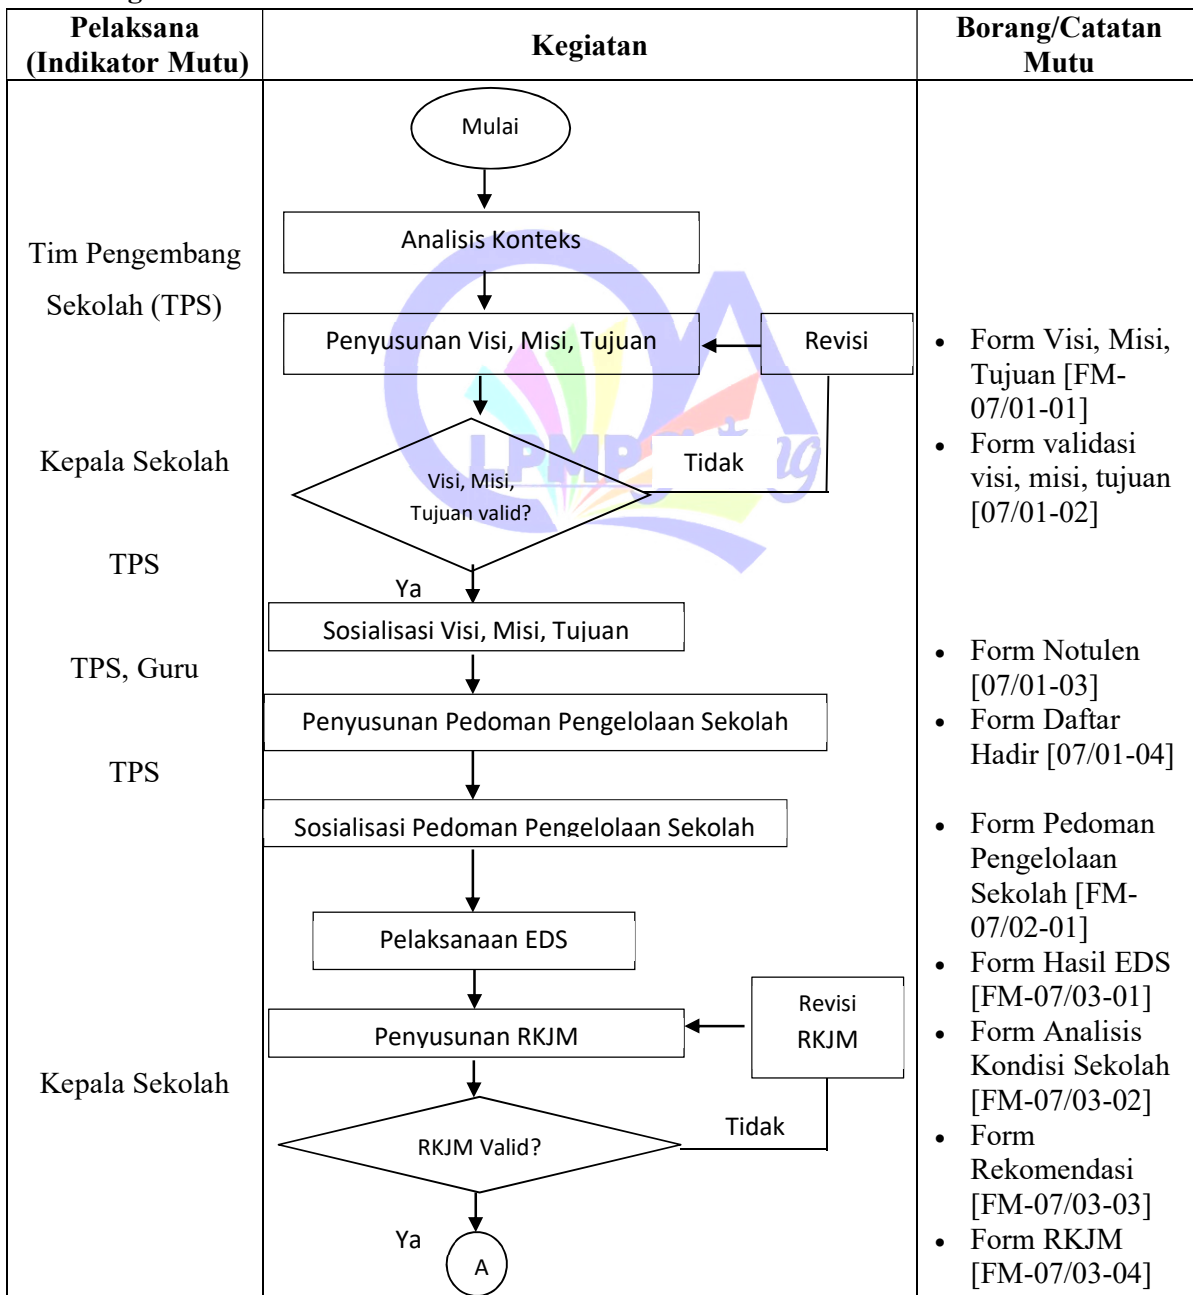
| Pelaksana (Indikator Mutu) | Kegiatan | Borang/Catatan Mutu |
|---|---|---|
| Tim Pengembang Sekolah (TPS)<br>Kepala Sekolah<br>TPS<br>TPS, Guru<br>TPS<br>Kepala Sekolah | Mulai<br>Analisis Konteks<br>Penyusunan Visi, Misi, Tujuan<br>Revisi<br>Visi, Misi, Tujuan valid?<br>Tidak<br>Ya<br>Sosialisasi Visi, Misi, Tujuan<br>Penyusunan Pedoman Pengelolaan Sekolah<br>Sosialisasi Pedoman Pengelolaan Sekolah<br>Pelaksanaan EDS<br>Penyusunan RKJM<br>Revisi RKJM<br>RKJM Valid?<br>Tidak<br>Ya<br>A | • Form Visi, Misi, Tujuan [FM-07/01-01]<br>• Form validasi visi, misi, tujuan [07/01-02]<br>• Form Notulen [07/01-03]<br>• Form Daftar Hadir [07/01-04]<br>• Form Pedoman Pengelolaan Sekolah [FM-07/02-01]<br>• Form Hasil EDS [FM-07/03-01]<br>• Form Analisis Kondisi Sekolah [FM-07/03-02]<br>• Form Rekomendasi [FM-07/03-03]<br>• Form RKJM [FM-07/03-04] |

LPMP